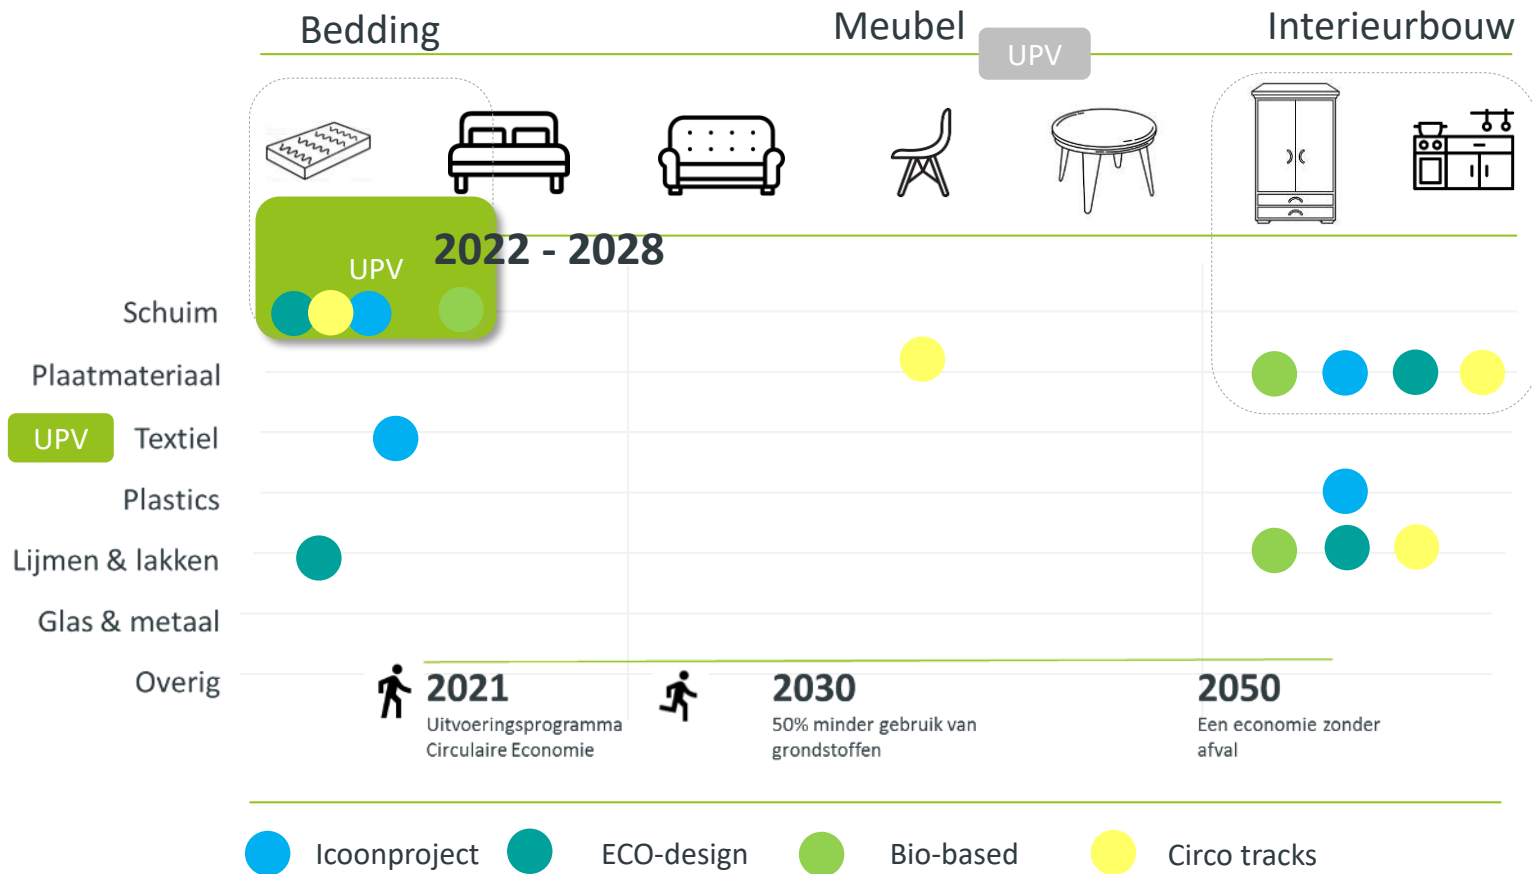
Bedding

Meubel

UPV

Interieurbouw

UPV

2022 - 2028

Schuim

Plaatmateriaal

UPV

Textiel

Plastics

Lijmen & lakken

Glas & metaal

Overig

2021
Uitvoeringsprogramma Circulaire Economie

2030
50% minder gebruik van grondstoffen

2050
Een economie zonder afval

Icoonproject

ECO-design

Bio-based

Circo tracks